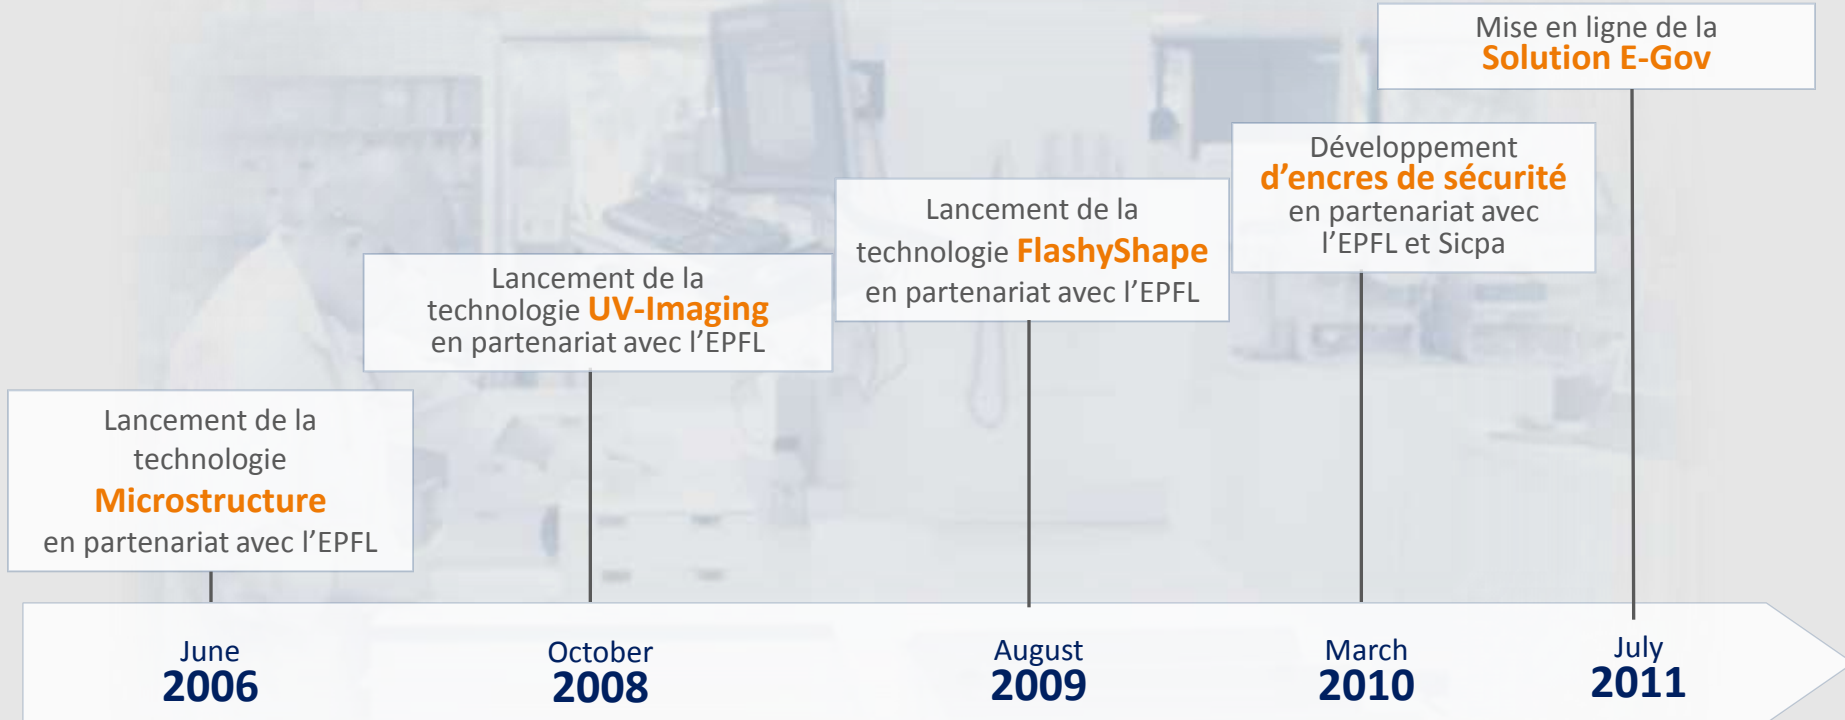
Mise en ligne de la
Solution E-Gov

Développement
d'encres de sécurité
en partenariat avec
l'EPFL et Sicpa

Lancement de la technologie FlashyShape en partenariat avec l'EPFL

Lancement de la technologie UV-Imaging en partenariat avec l'EPFL

Lancement de la technologie Microstructure en partenariat avec l'EPFL

June
2006

October
2008

August
2009

March
2010

July
2011